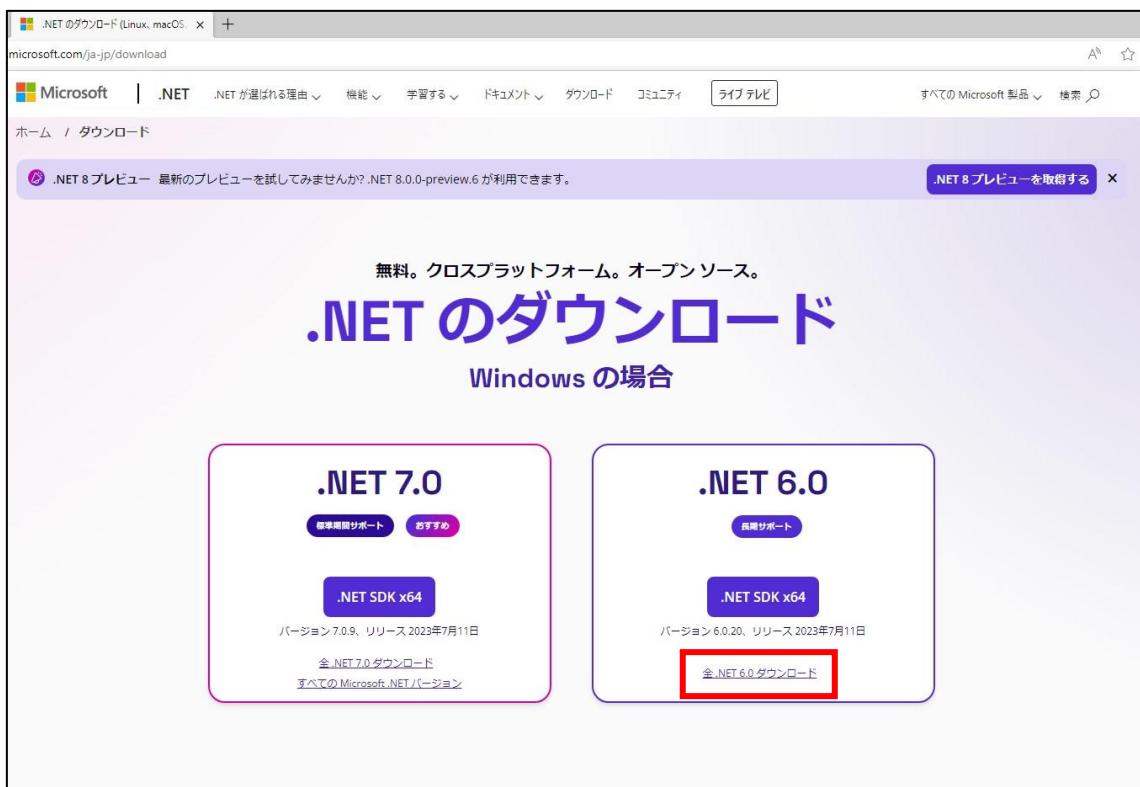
.NET のダウンロード (Linux, macOS, ×

microsoft.com/ja-jp/download

Microsoft | .NET .NET が選ばれる理由 機能 学習する ドキュメント ダウンロード コミュニティ ライブ テレビ すべての Microsoft 製品 検索

ホーム / ダウンロード

.NET 8 プレビュー 最新のプレビューを試してみませんか? .NET 8.0.0-preview.6 が利用できます。 .NET 8 プレビューを取得する ×

無料。クロスプラットフォーム。オープン ソース。

.NET のダウンロード

Windows の場合

.NET 7.0

標準期間サポート おすすめ

.NET SDK x64

バージョン 7.0.9、リリース 2023年7月11日

全 .NET 7.0 ダウンロード

すべての Microsoft .NET バージョン

.NET 6.0

長期サポート

.NET SDK x64

バージョン 6.0.20、リリース 2023年7月11日

全 .NET 6.0 ダウンロード